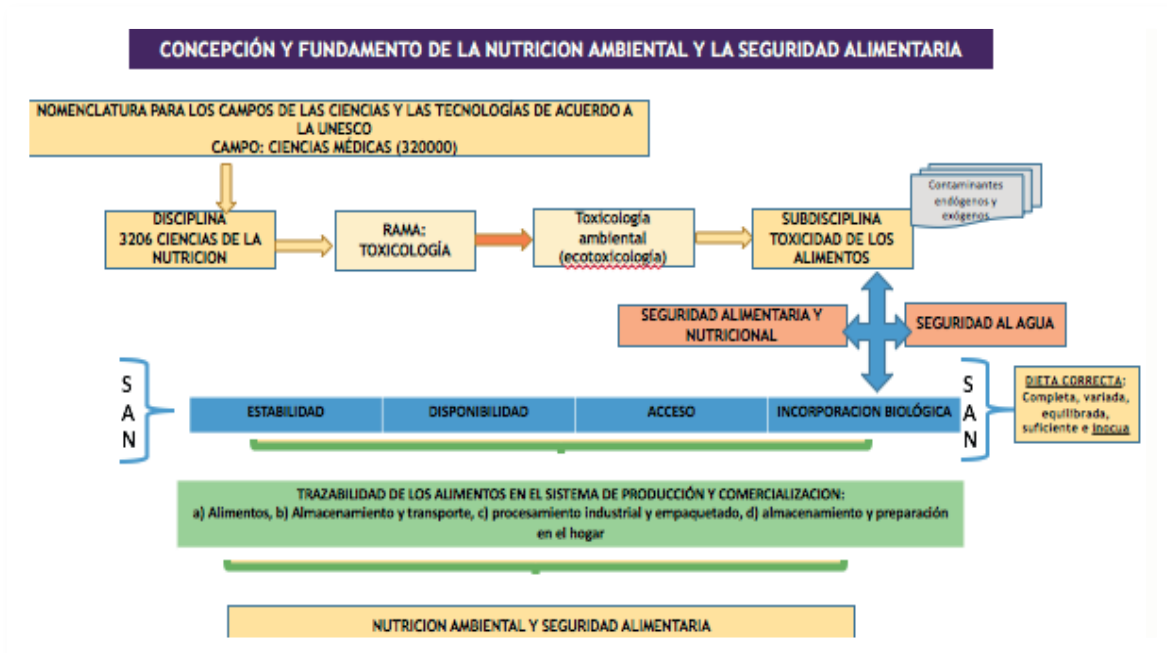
CONCEPCIÓN Y FUNDAMENTO DE LA NUTRICION AMBIENTAL Y LA SEGURIDAD ALIMENTARIA

NOMENCLATURA PARA LOS CAMPOS DE LAS CIENCIAS Y LAS TECNOLOGÍAS DE ACUERDO A LA UNESCO
CAMPO: CIENCIAS MÉDICAS (320000)

DISCIPLINA
3206 CIENCIAS DE LA NUTRICION

RAMA:
TOXICOLOGÍA

Toxicología ambiental (ecotoxicología)

SUBDISCIPLINA
TOXICIDAD DE LOS ALIMENTOS

Contaminantes endógenos y exógenos

SEGURIDAD ALIMENTARIA Y NUTRICIONAL

SEGURIDAD AL AGUA

S
A
N

| ESTABILIDAD | DISPONIBILIDAD | ACCESO | INCORPORACION BIOLÓGICA |
|---|---|---|---|

S
A
N

DIETA CORRECTA: Completa, variada, equilibrada, suficiente e inocua

TRAZABILIDAD DE LOS ALIMENTOS EN EL SISTEMA DE PRODUCCIÓN Y COMERCIALIZACION:
a) Alimentos, b) Almacenamiento y transporte, c) procesamiento industrial y empaquetado, d) almacenamiento y preparación en el hogar

NUTRICION AMBIENTAL Y SEGURIDAD ALIMENTARIA